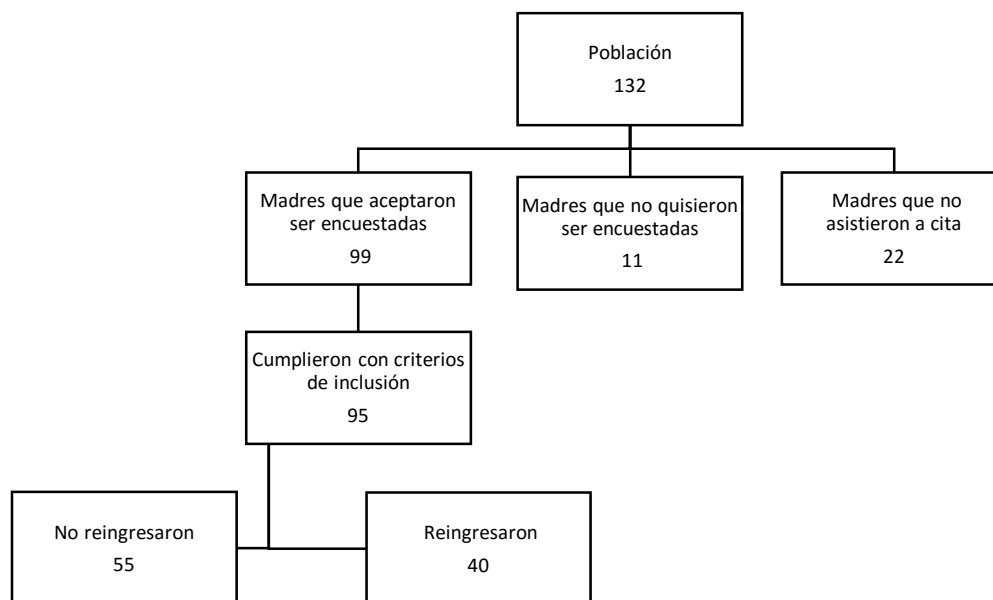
Población
132

Madres que aceptaron ser encuestadas
99

Madres que no quisieron ser encuestadas
11

Madres que no asistieron a cita
22

Cumplieron con criterios de inclusión
95

No reingresaron
55

Reingresaron
40